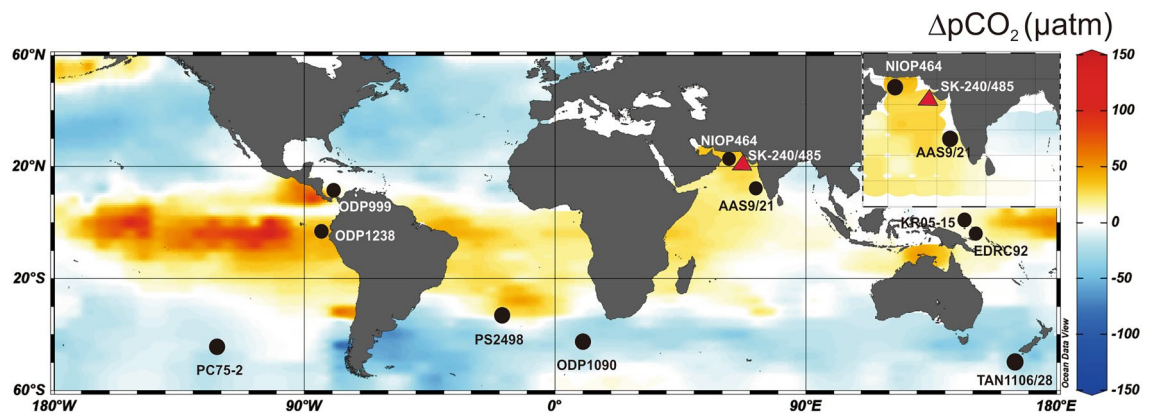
$\Delta pCO_2$ (μatm)

150
100
50
0
-50
-100
-150

60°N
20°N
20°S
60°S

180°W
90°W
0°
90°E
180°E

NIOP464
SK-240/485
AAS9/21

NIOP464
SK-240/485
AAS9/21
ODP999
ODP1238
KR05-15
EDRC92
PS2498
ODP1090
PC75-2
TAN1106/28

Ocean Data View